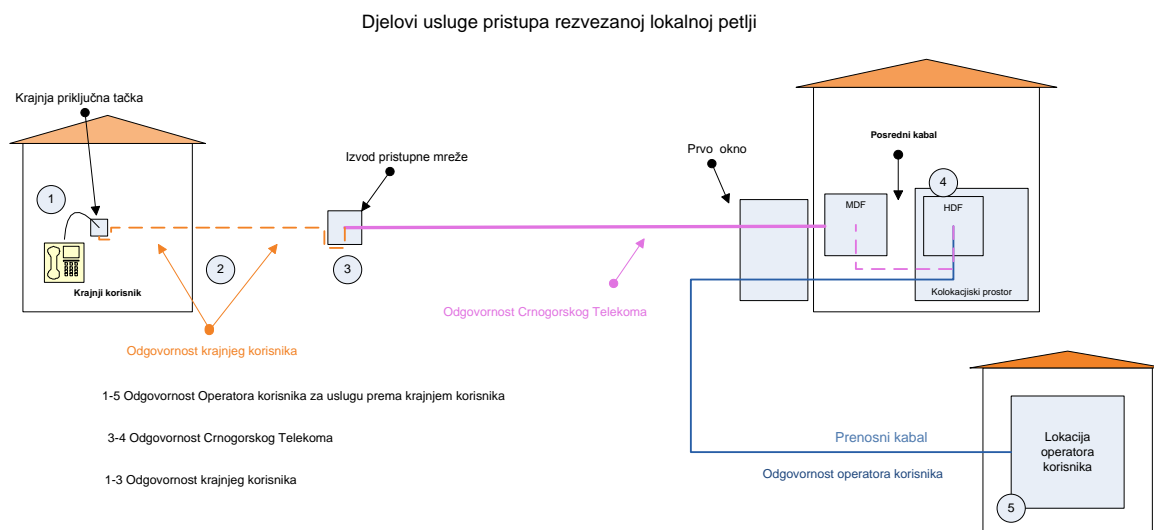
Djelovi usluge pristupa rezvezanoj lokalnoj petlji

Krajnja priključna tačka

1

Krajnji korisnik

2

Odgovornost krajnjeg korisnika

Izvod pristupne mreže

3

Odgovornost Crnogorskog Telekoma

Prvo okno

Posredni kabal

MDF

4

HDF

Kolokacjski prostor

Prenosni kabal

Odgovornost operatora korisnika

Lokacija operatora korisnika

5

1-5 Odgovornost Operatora korisnika za uslugu prema krajnjem korisnika

3-4 Odgovornost Crnogorskog Telekoma

1-3 Odgovornost krajnjeg korisnika